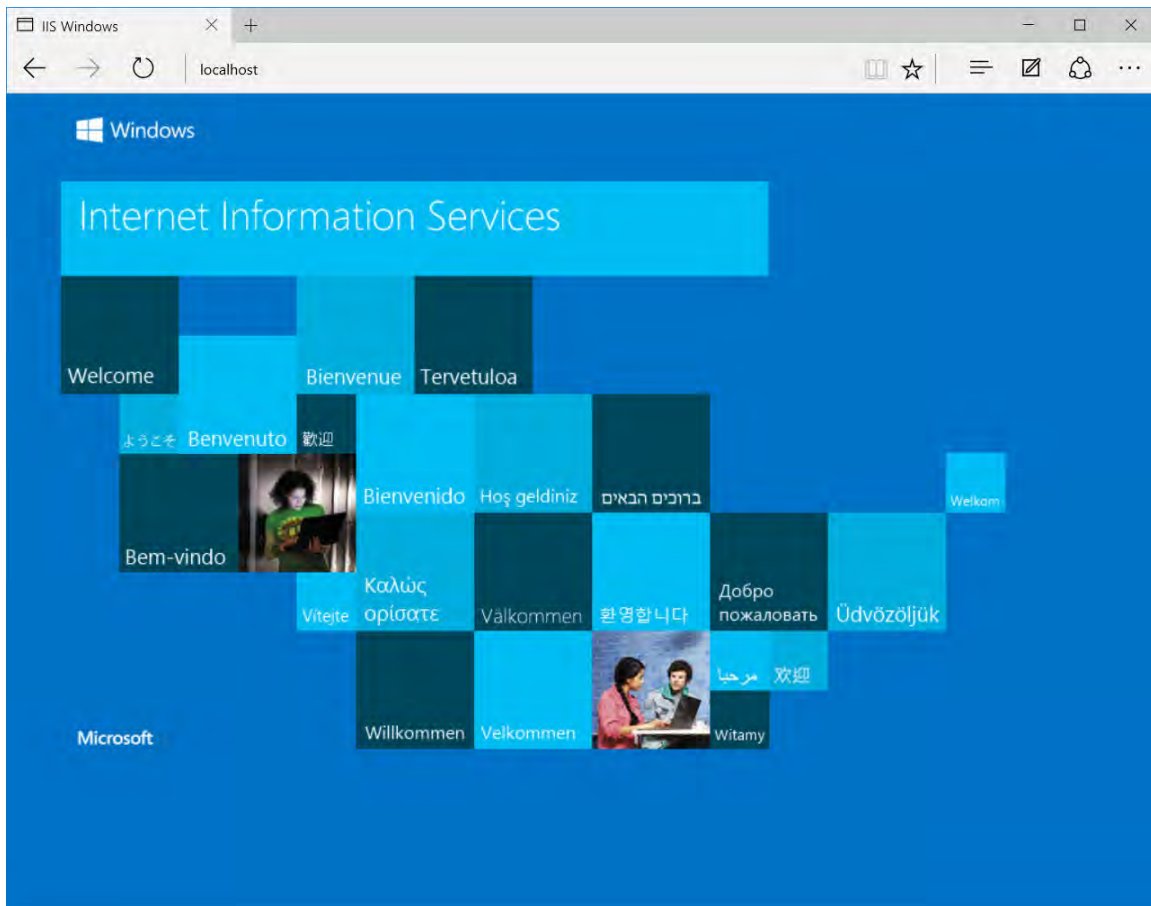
IIS Windows

localhost

Windows

Internet Information Services

Welcome

Bienvenue

Tervetuloa

ようこそ

Benvenuto

歡迎

Bienvenido

Hoş geldiniz

ברוכים הבאים

Welkom

Bem-vindo

Vítejte

Καλώς ορίσατε

Välkommen

환영합니다

Добро пожаловать

Üdvözöljük

مرحبا

欢迎

Willkommen

Velkommen

Witamy

Microsoft